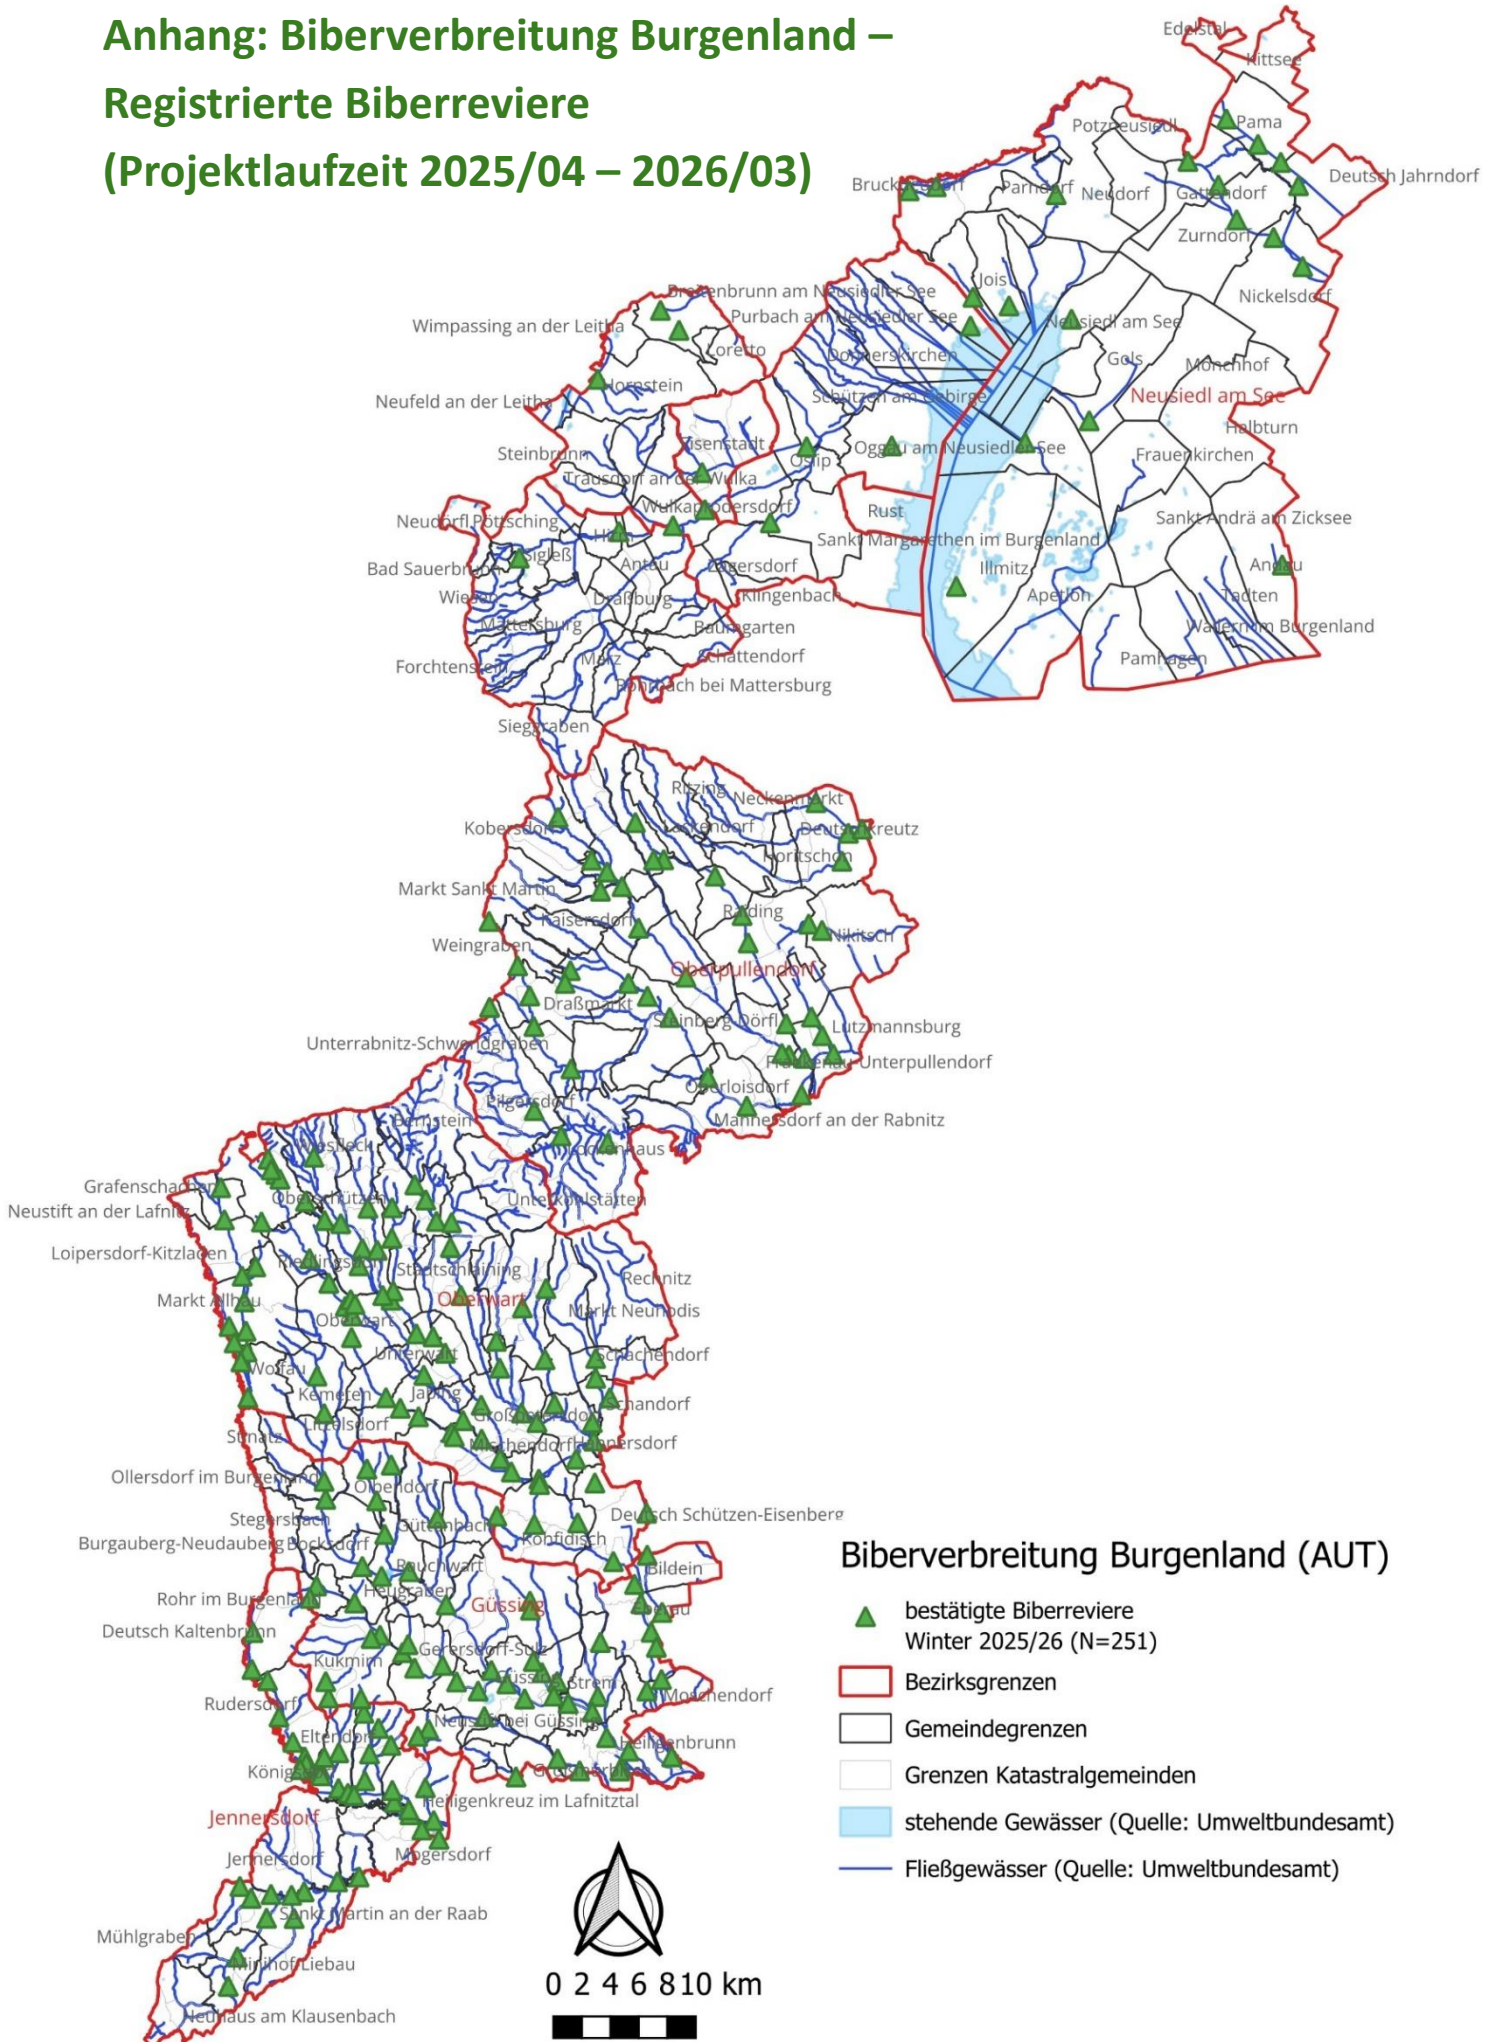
Anhang: Biberverbreitung Burgenland –
Registrierte Biberreviere
(Projektlaufzeit 2025/04 – 2026/03)

Edelstal
Kittsee
Potzneusiedl
Pama
Deutsch Jahrndorf
Bruck an der Leitha
Parndorf
Neudorf
Gattendorf
Zurndorf
Nickelsdorf
Jois
Breitenbrunn am Neusiedler See
Purbach am Neusiedler See
Wimpassing an der Leitha
Loretto
Neusiedl am See
Donnerskirchen
Gols
Mönchhof
Neusiedl am See
Hornstein
Neufeld an der Leitha
Schützen am Gebirge
Halbturn
Eisenstadt
Oggau am Neusiedler See
Steinbrunn
Oslip
Frauenkirchen
Trausdorf an der Wulka
Wulkaprodersdorf
Rust
Sankt Andrä am Zicksee
Neudörfl
Pöttsching
Hirm
Sigleß
Sankt Margarethen im Burgenland
Antau
Zagersdorf
Andau
Bad Sauerbrunn
Illmitz
Wiesen
Draßburg
Klingenbach
Apetlon
Tadten
Mattersburg
Baumgarten
Wallern im Burgenland
Marz
Schattendorf
Pamhagen
Forchtenstein
Rohrbach bei Mattersburg
Sieggraben
Ritzing
Neckenmarkt
Kobersdorf
Lackendorf
Deutschkreutz
Horitschon
Markt Sankt Martin
Raiding
Kaisersdorf
Nikitsch
Weingraben
Oberpullendorf
Draßmarkt
Steinberg-Dörfl
Lutzmannsburg
Unterrabnitz-Schwendgraben
Frankenau-Unterpullendorf
Oberloisdorf
Pilgersdorf
Mannersdorf an der Rabnitz
Bernstein
Lockenhaus
Wiesfleck
Grafenschachen
Oberschützen
Unterkohlstätten
Neustift an der Lafnitz
Loipersdorf-Kitzladen
Riedlingsdorf
Stadtschlaining
Rechnitz
Markt Allhau
Oberwart
Oberwart
Markt Neuhodis
Unterwart
Schachendorf
Wolfau
Kemeten
Jabing
Schandorf
Litzelsdorf
Großpetersdorf
Stinatz
Mischendorf
Hannersdorf
Ollersdorf im Burgenland
Olbendorf
Deutsch Schützen-Eisenberg
Stegersbach
Güttenbach
Burgauberg-Neudauberg
Bocksdorf
Kohfidisch
Bildein
Rohr im Burgenland
Tobaj
Eberau
Heugraben
Güssing
Deutsch Kaltenbrunn
Gerersdorf-Sulz
Kukmirn
Güssing
Strem
Rudersdorf
Moschendorf
Neustift bei Güssing
Eltendorf
Heiligenbrunn
Königsdorf
Großmürbisch
Jennersdorf
Heiligenkreuz im Lafnitztal
Jennersdorf
Mogersdorf
Sankt Martin an der Raab
Mühlgraben
Minihof-Liebau
Neuhaus am Klausenbach

Biberverbreitung Burgenland (AUT)
bestätigte Biberreviere Winter 2025/26 (N=251)
Bezirksgrenzen
Gemeindegrenzen
Grenzen Katastralgemeinden
stehende Gewässer (Quelle: Umweltbundesamt)
Fließgewässer (Quelle: Umweltbundesamt)

0 2 4 6 8 10 km